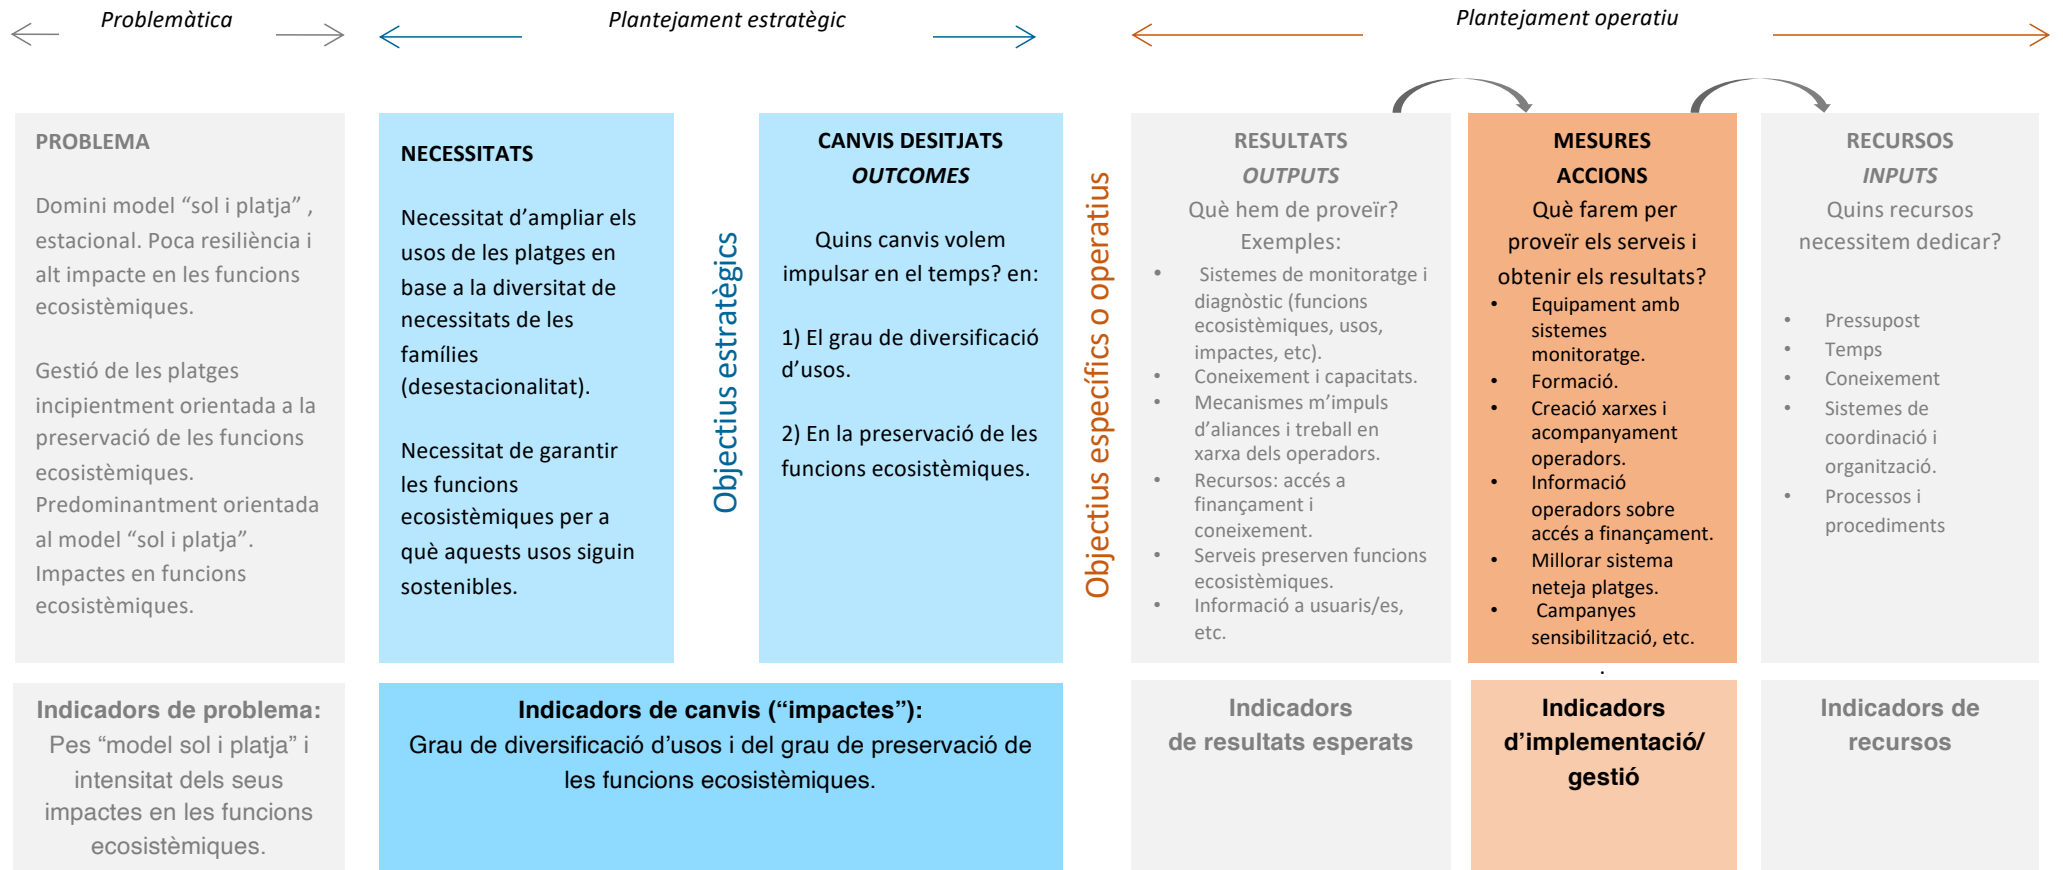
Problemàtica

Plantejament estratègic

Plantejament operatiu

PROBLEMA

Domini model “sol i platja” , estacional. Poca resiliència i alt impacte en les funcions ecosistèmiques.

Gestió de les platges incipientment orientada a la preservació de les funcions ecosistèmiques. Predominantment orientada al model “sol i platja”. Impactes en funcions ecosistèmiques.

NECESSITATS

Necessitat d’ampliar els usos de les platges en base a la diversitat de necessitats de les famílies (desestacionalitat).

Necessitat de garantir les funcions ecosistèmiques per a què aquests usos siguin sostenibles.

Objectius estratègics

CANVIS DESITJATS
OUTCOMES

Quins canvis volem impulsar en el temps? en:

1) El grau de diversificació d’usos.

2) En la preservació de les funcions ecosistèmiques.

Objectius específics o operatius

RESULTATS
OUTPUTS
Què hem de proveïr?
Exemples:

- Sistemes de monitoratge i diagnòstic (funcions ecosistèmiques, usos, impactes, etc).
- Coneixement i capacitats.
- Mecanismes m’impuls d’aliances i treball en xarxa dels operadors.
- Recursos: accés a finançament i coneixement.
- Serveis preserven funcions ecosistèmiques.
- Informació a usuaris/es, etc.

MESURES
ACCIONS
Què farem per proveïr els serveis i obtenir els resultats?

- Equipament amb sistemes monitoratge.
- Formació.
- Creació xarxes i acompanyament operadors.
- Informació operadors sobre accés a finançament.
- Millorar sistema neteja platges.
- Campanyes sensibilització, etc.

RECURSOS
INPUTS
Quins recursos necessitem dedicar?

- Pressupost
- Temps
- Coneixement
- Sistemes de coordinació i organització.
- Processos i procediments

Indicadors de problema:
Pes “model sol i platja” i intensitat dels seus impactes en les funcions ecosistèmiques.

Indicadors de canvis (“impactes”):
Grau de diversificació d’usos i del grau de preservació de les funcions ecosistèmiques.

Indicadors de resultats esperats

Indicadors d’implementació/ gestió

Indicadors de recursos